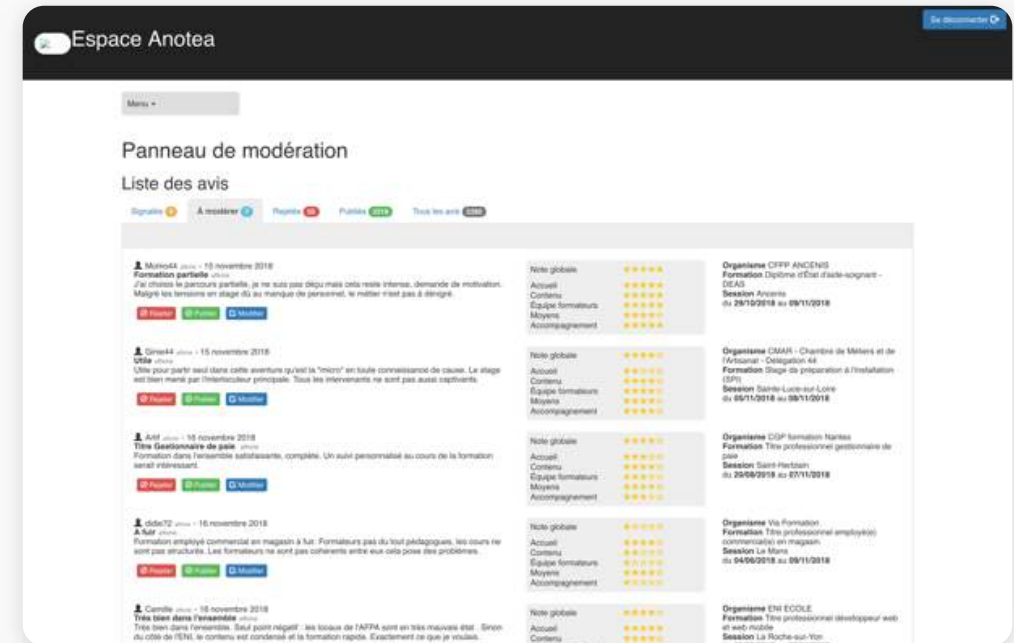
Espace Anotea

Se déconnecter

Menu ▾

Panneau de modération

Liste des avis

Signalés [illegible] | À modérer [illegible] | Rejetés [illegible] | Publiés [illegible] | Tous les avis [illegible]

Momo44 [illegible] - 15 novembre 2018
Formation partielle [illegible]
J'ai choisis le parcours partielle, je ne suis pas déçu mais cela reste intense, demande de motivation. Malgré les tensions en stage dû au manque de personnel, le métier n'est pas à dénigré.
Rejeter | Publier | Modifier

Note globale
Accueil
Contenu
Equipe formateurs
Moyens
Accompagnement

Organisme CFPP ANCENIS
Formation Diplôme d'État d'aide-soignant - DEAS
Session Ancenis
du 29/10/2018 au 09/11/2018

Gino44 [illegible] - 15 novembre 2018
Utile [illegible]
Utile pour partir seul dans cette aventure qu'est la "micro" en toute connaissance de cause. Le stage est bien mené par l'interlocuteur principale. Tous les intervenants ne sont pas aussi captivants.
Rejeter | Publier | Modifier

Note globale
Accueil
Contenu
Equipe formateurs
Moyens
Accompagnement

Organisme CMAR - Chambre de Métiers et de l'Artisanat - Délégation 44
Formation Stage de préparation à l'installation (SPI)
Session Sainte-Luce-sur-Loire
du 05/11/2018 au 09/11/2018

Arlif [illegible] - 16 novembre 2018
Titre Gestionnaire de paie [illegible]
Formation dans l'ensemble satisfaisante, complète. Un suivi personnalisé au cours de la formation serait intéressant.
Rejeter | Publier | Modifier

Note globale
Accueil
Contenu
Equipe formateurs
Moyens
Accompagnement

Organisme CGP formation Nantes
Formation Titre professionnel gestionnaire de paie
Session Saint-Herblain
du 20/08/2018 au 07/11/2018

didie72 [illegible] - 16 novembre 2018
A fuir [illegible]
Formation employé commercial en magasin à fuir. Formateurs pas du tout pédagogues, les cours ne sont pas structurés. Les formateurs ne sont pas cohérents entre eux cela pose des problèmes.
Rejeter | Publier | Modifier

Note globale
Accueil
Contenu
Equipe formateurs
Moyens
Accompagnement

Organisme Via Formation
Formation Titre professionnel employé(e) commercial(e) en magasin
Session Le Mans
du 04/06/2018 au 09/11/2018

Camille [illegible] - 16 novembre 2018
Très bien dans l'ensemble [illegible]
Très bien dans l'ensemble. Seul point négatif : les locaux de l'AFPA sont en très mauvais état . Sinon du côté de l'ENI, le contenu est condensé et la formation rapide. Exactement ce que je voulais.

Note globale
Accueil
Contenu

Organisme ENI ECOLE
Formation Titre professionnel développeur web et web mobile
Session La Roche-sur-Yon